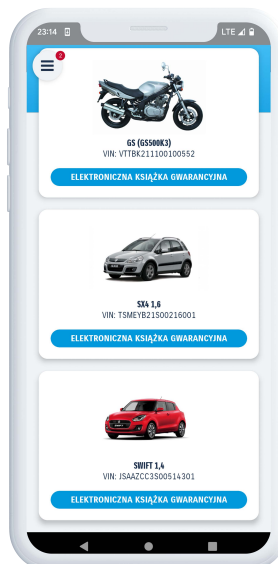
23:14
LTE

2

GS (GS500K3)
VIN: VTTBK211100100552

ELEKTRONICZNA KSIĄŻKA GWARANCYJNA

SX4 1,6
VIN: TSMEYB21S00216001

ELEKTRONICZNA KSIĄŻKA GWARANCYJNA

SWIFT 1,4
VIN: JSAAZCC3S00514301

ELEKTRONICZNA KSIĄŻKA GWARANCYJNA